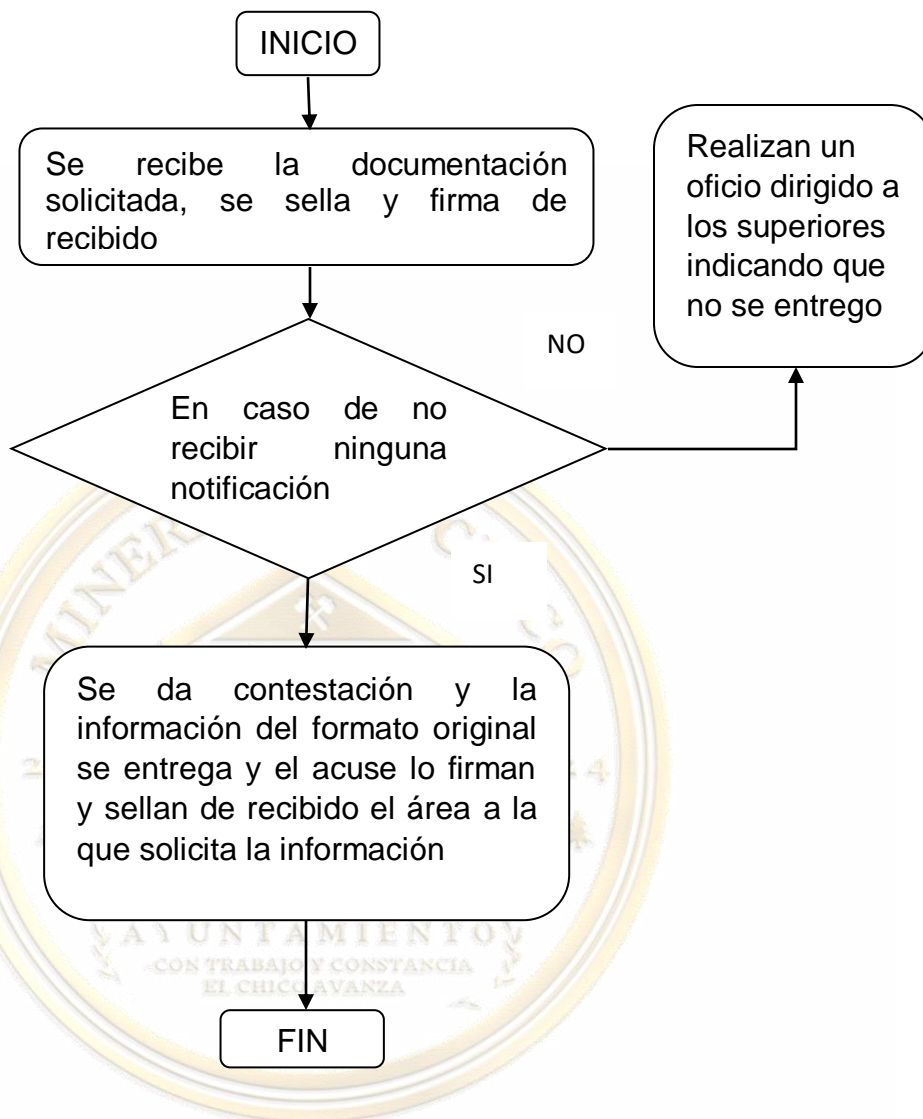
INICIO

Se recibe la documentación solicitada, se sella y firma de recibido

Realizan un oficio dirigido a los superiores indicando que no se entrego

NO

En caso de no recibir ninguna notificación

SI

Se da contestación y la información del formato original se entrega y el acuse lo firman y sellan de recibido el área a la que solicita la información

AYUNTAMIENTO
CON TRABAJO Y CONSTANCIA
EL CHICO AVANZA

FIN